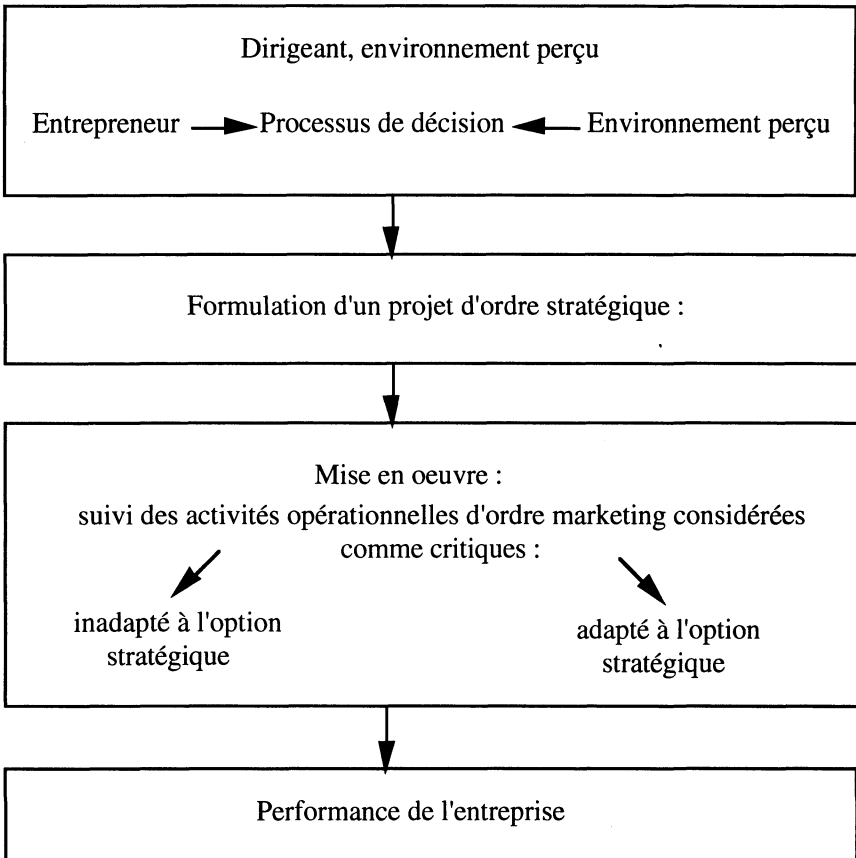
Dirigeant, environnement perçu

Entrepreneur → Processus de décision ← Environnement perçu

Formulation d'un projet d'ordre stratégique :

Mise en oeuvre :
suivi des activités opérationnelles d'ordre marketing considérées comme critiques :

inadapté à l'option stratégique

adapté à l'option stratégique

Performance de l'entreprise